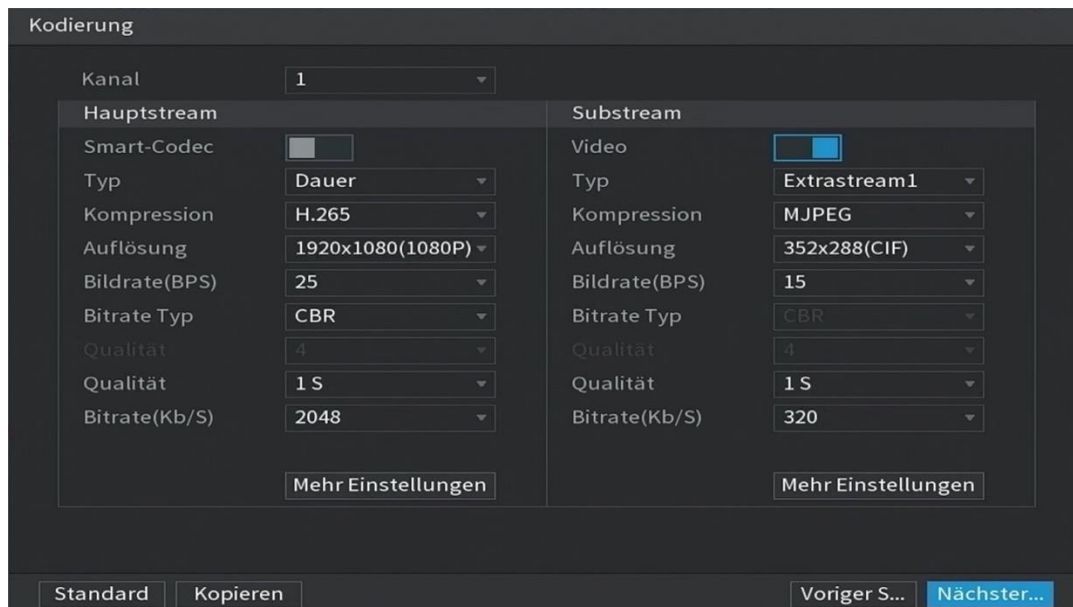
Kodierung

Kanal 1

| Hauptstream | | Substream | |
|---|---|---|---|
| Smart-Codec | | Video | |
| Typ | Dauer | Typ | Extrastream1 |
| Kompression | H.265 | Kompression | MJPEG |
| Auflösung | 1920x1080(1080P) | Auflösung | 352x288(CIF) |
| Bildrate(BPS) | 25 | Bildrate(BPS) | 15 |
| Bitrate Typ | CBR | Bitrate Typ | CBR |
| Qualität | 4 | Qualität | 4 |
| Qualität | 1 S | Qualität | 1 S |
| Bitrate(Kb/S) | 2048 | Bitrate(Kb/S) | 320 |
| | Mehr Einstellungen | | Mehr Einstellungen |

Standard Kopieren Voriger S... Nächster...